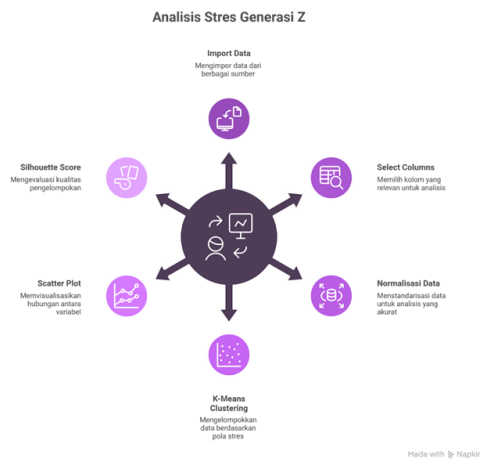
Analisis Stres Generasi Z

Import Data
Mengimpor data dari berbagai sumber

Select Columns
Memilih kolom yang relevan untuk analisis

Normalisasi Data
Menstandarisasi data untuk analisis yang akurat

K-Means Clustering
Mengelompokkan data berdasarkan pola stres

Scatter Plot
Memvisualisasikan hubungan antara variabel

Silhouette Score
Mengevaluasi kualitas pengelompokan

Made with Napkin